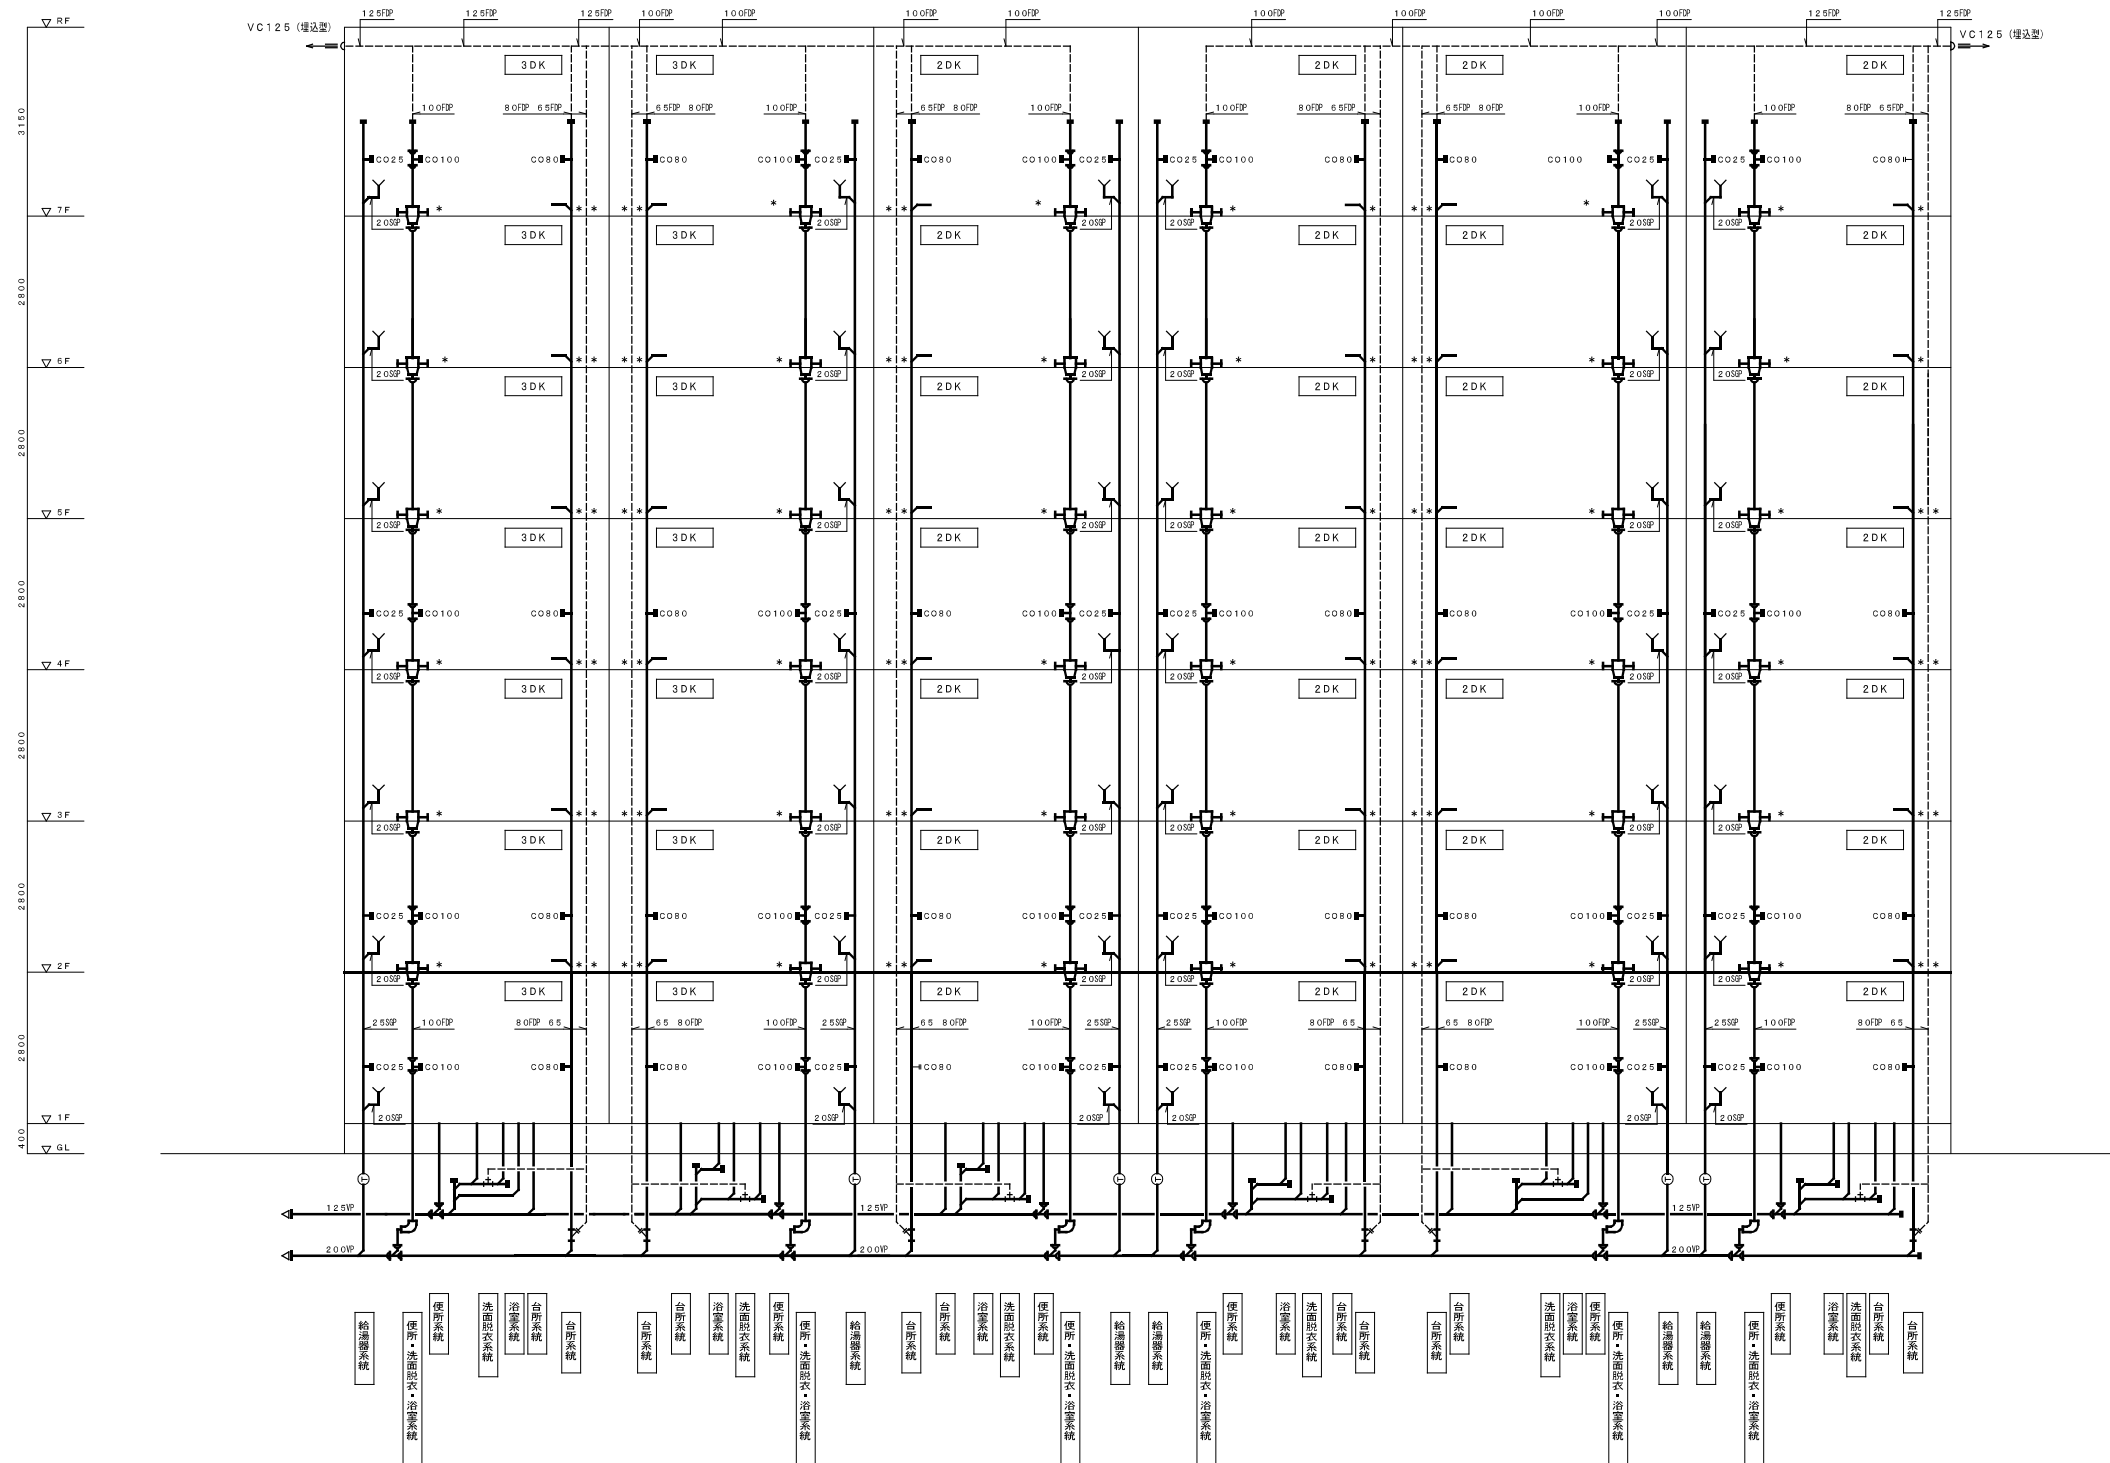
RF
7F
6F
5F
4F
3F
2F
1F
GL

3150
2800
2800
2800
2800
2800
2800
400

VC125（埋込型）
VC125（埋込型）

125FDP 125FDP 125FDP 100FDP 100FDP 100FDP 100FDP 100FDP 100FDP 100FDP 100FDP 125FDP 125FDP

3DK 3DK 2DK 2DK 2DK 2DK

100FDP 80FDP 65FDP 65FDP 80FDP 100FDP 65FDP 80FDP 100FDP 100FDP 80FDP 65FDP 65FDP 80FDP 100FDP 100FDP 80FDP 65FDP

CO25 CO100 CO80 CO80 CO100 CO25 CO80 CO100 CO25 CO25 CO100 CO80 CO80 CO100 CO25 CO25 CO100 CO80

20SGP

3DK 3DK 2DK 2DK 2DK 2DK

25SGP 100FDP 80FDP 65 65 80FDP 100FDP 25SGP 65 80FDP 100FDP 25SGP 25SGP 100FDP 80FDP 65 65 80FDP 100FDP 25SGP 25SGP 100FDP 80FDP 65

125VP
200VP
125VP
200VP
125VP
200VP

給湯器系統
便所・洗面脱衣・浴室系統
便所系統
洗面脱衣系統
浴室系統
台所系統
台所系統
台所系統
台所系統
浴室系統
洗面脱衣系統
便所系統
便所・洗面脱衣・浴室系統
給湯器系統
台所系統
台所系統
浴室系統
洗面脱衣系統
便所系統
便所・洗面脱衣・浴室系統
給湯器系統
給湯器系統
便所・洗面脱衣・浴室系統
便所系統
浴室系統
洗面脱衣系統
台所系統
台所系統
台所系統
台所系統
洗面脱衣系統
浴室系統
便所系統
便所・洗面脱衣・浴室系統
給湯器系統
給湯器系統
便所・洗面脱衣・浴室系統
便所系統
浴室系統
洗面脱衣系統
台所系統
台所系統